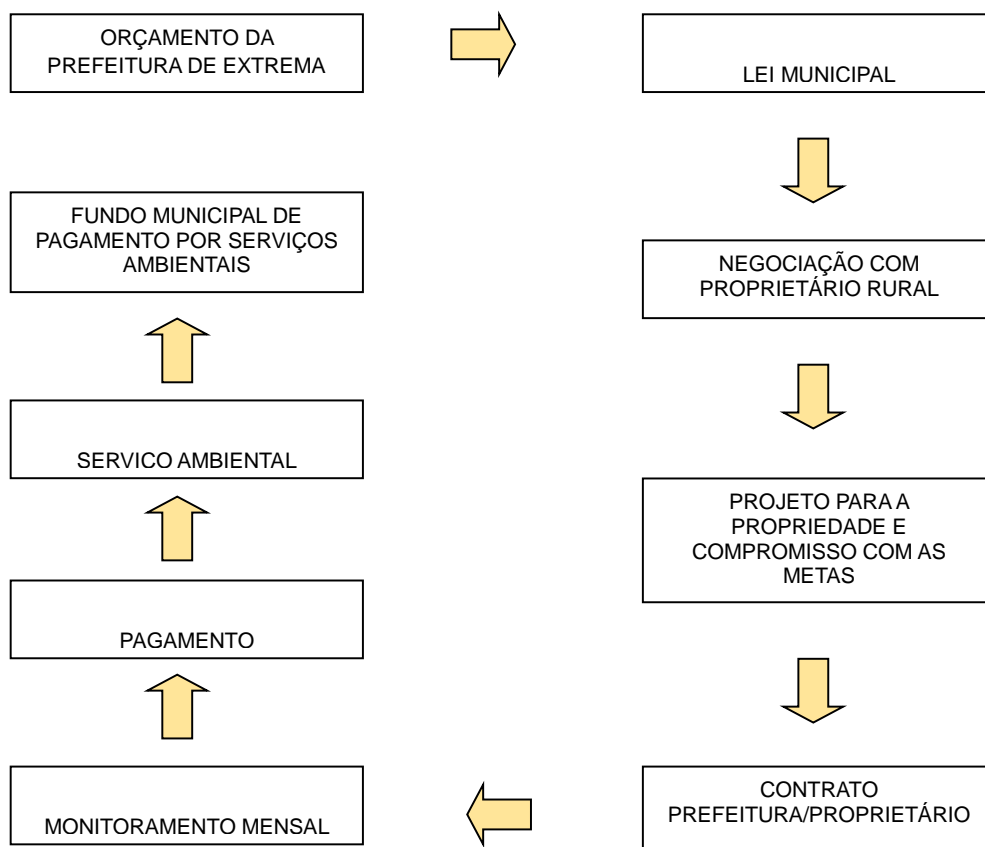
ORÇAMENTO DA PREFEITURA DE EXTREMA

LEI MUNICIPAL

NEGOCIAÇÃO COM PROPRIETÁRIO RURAL

PROJETO PARA A PROPRIEDADE E COMPROMISSO COM AS METAS

CONTRATO PREFEITURA/PROPRIETÁRIO

MONITORAMENTO MENSAL

PAGAMENTO

SERVICO AMBIENTAL

FUNDO MUNICIPAL DE PAGAMENTO POR SERVIÇOS AMBIENTAIS